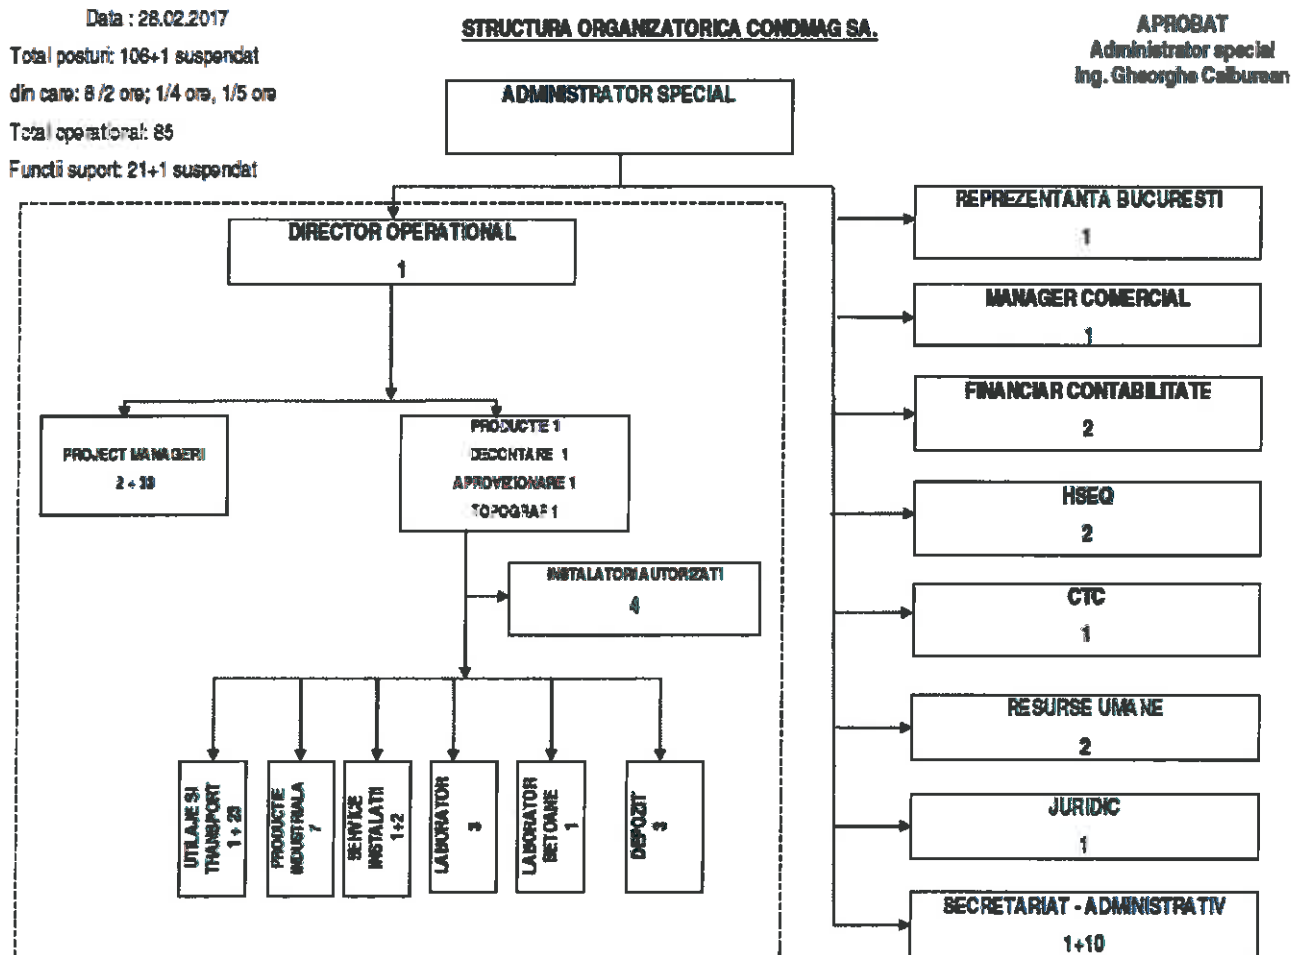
Data : 28.02.2017

Total posturi: 106+1 suspendat

din care: 6 /2 ore; 1/4 ore, 1/5 ore

Total operational: 85

Functii suport: 21+1 suspendat

STRUCTURA ORGANIZATORICA CONDMAG SA.

APROBAT
Administrator special
Ing. Gheorghe Calburean

ADMINISTRATOR SPECIAL

DIRECTOR OPERATIONAL
1

PROJECT MANAGERI
2 + 10

PRODUCTIE 1
DECONTARE 1
APROVIZIONARE 1
TOPOGRAF 1

INSTALATORI AUTORIZATI
4

UTILAJE SI TRANSPORT
1 + 23

PRODUCTIE INDUSTRIALA
7

SERVICE INSTALATII
1+2

LABORATOR
3

LABORATOR BETOANE
1

DEPOZIT
3

REPREZENTANTA BUCURESTI
1

MANAGER COMERCIAL
1

FINANCIAR CONTABILITATE
2

HSEQ
2

CTC
1

RESURSE UMANE
2

JURIDIC
1

SECRETARIAT - ADMINISTRATIV
1+10